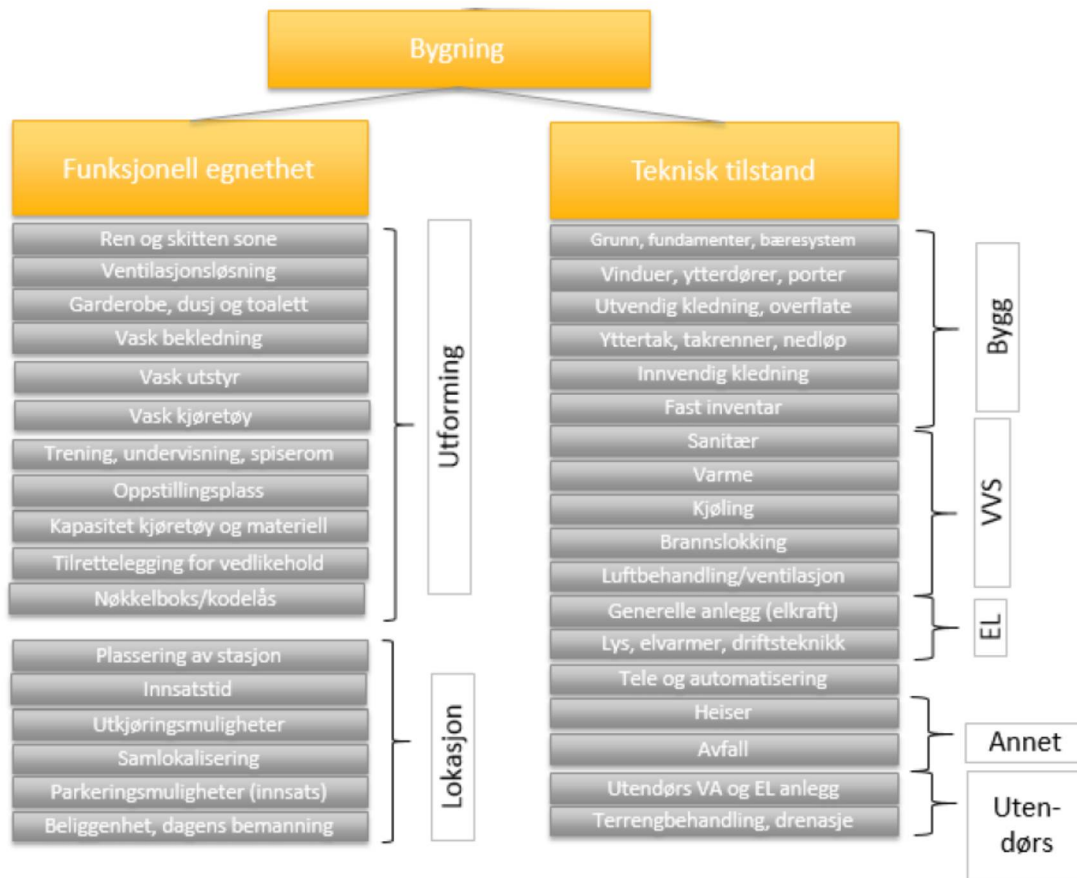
Bygning

Funksjonell egnethet

Ren og skitten sone
Ventilasjonsløsning
Garderobe, dusj og toalett
Vask bekledning
Vask utstyr
Vask kjøretøy
Trening, undervisning, spiserom
Oppstillingsplass
Kapasitet kjøretøy og materiell
Tilrettelegging for vedlikehold
Nøkkelboks/kodelås

Utforming

Plassering av stasjon
Innsatstid
Utkjøringsmuligheter
Samlokalisering
Parkeringsmuligheter (innsats)
Beliggenhet, dagens bemanning

Lokasjon

Teknisk tilstand

Grunn, fundamenter, bæresystem
Vinduer, ytterdører, porter
Utvendig kledning, overflate
Yttertak, takrenner, nedløp
Innvendig kledning
Fast inventar

Bygg

Sanitær
Varme
Kjøling
Brannslokking
Luftbehandling/ventilasjon

VVS

Generelle anlegg (elkraft)
Lys, elvarmer, driftsteknikk

EL

Tele og automatisering
Heiser
Avfall

Annet

Utendørs VA og EL anlegg
Terrengbehandling, drenasje

Utendørs